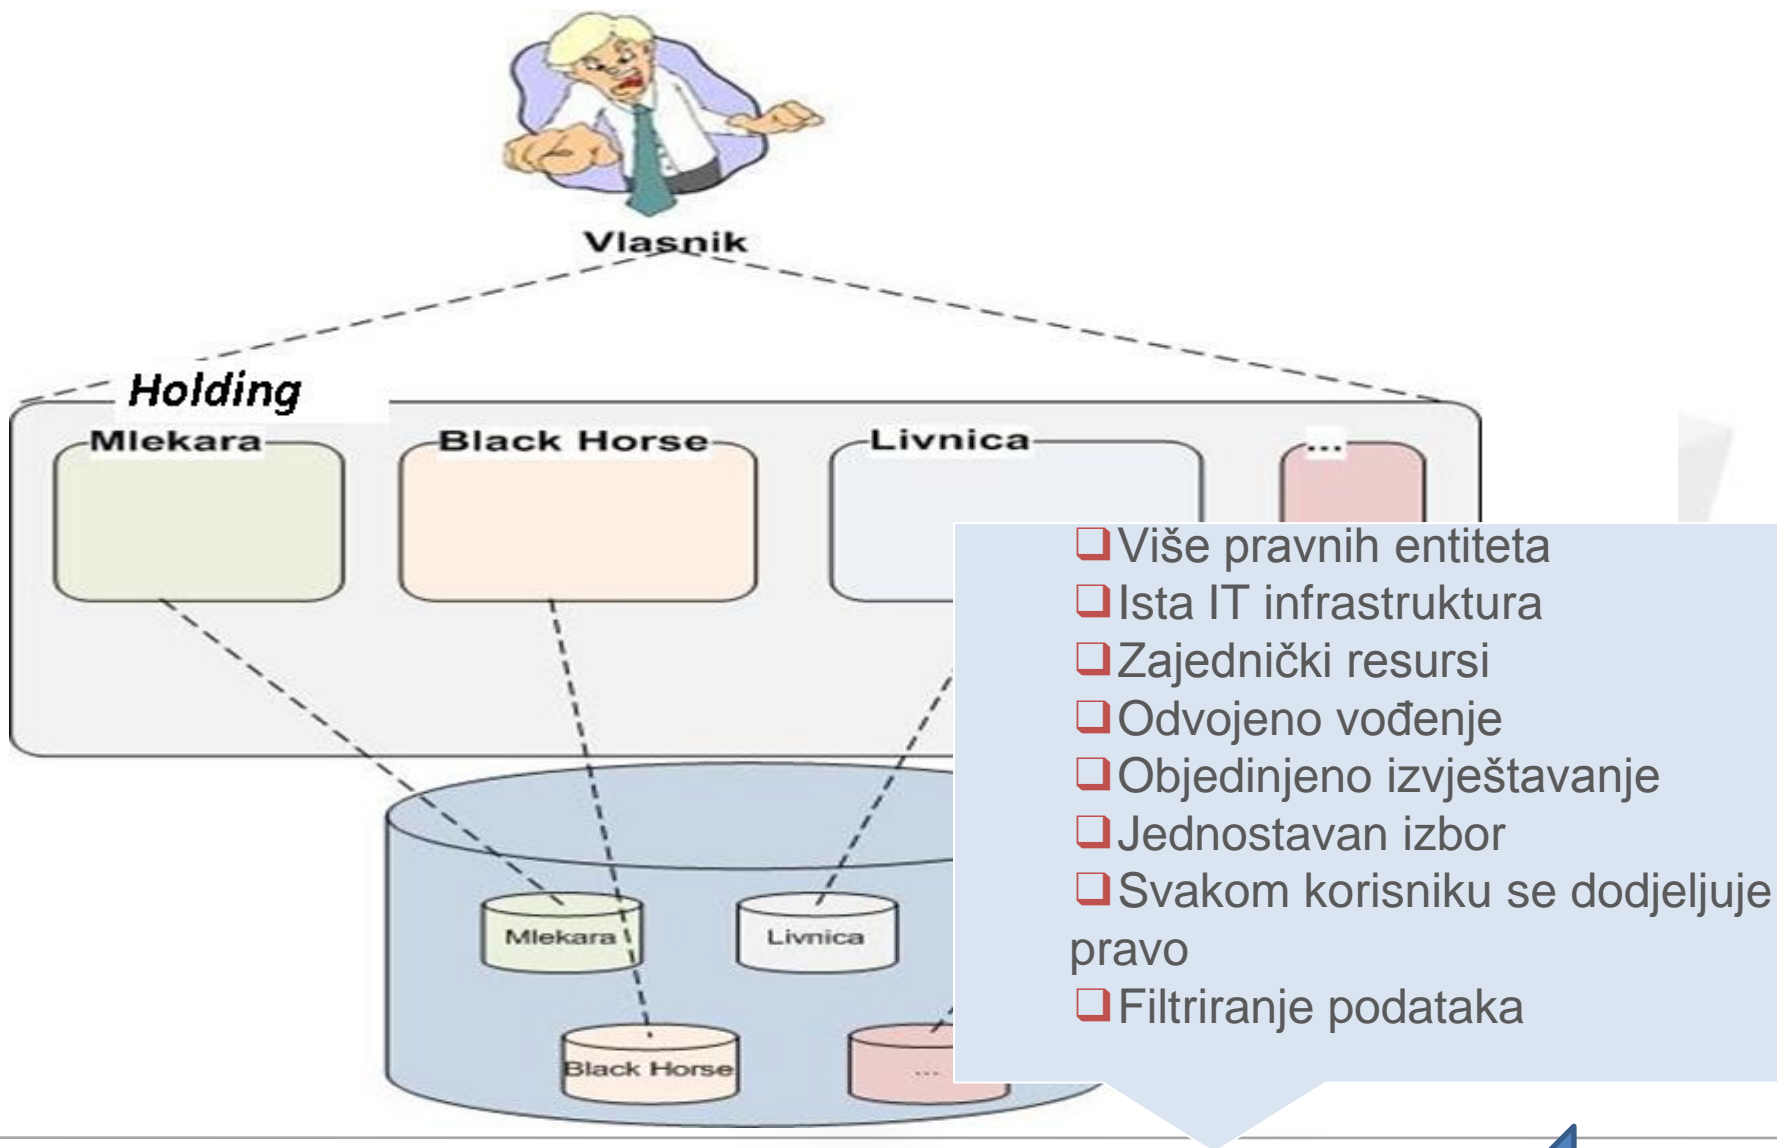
Vlasnik

Holding

Mlekara

Black Horse

Livnica

...

Više pravnih entiteta
Ista IT infrastruktura
Zajednički resursi
Odvojeno vođenje
Objedinjeno izvještavanje
Jednostavan izbor
Svakom korisniku se dodjeljuje pravo
Filtriranje podataka

Mlekara

Livnica

Black Horse

...